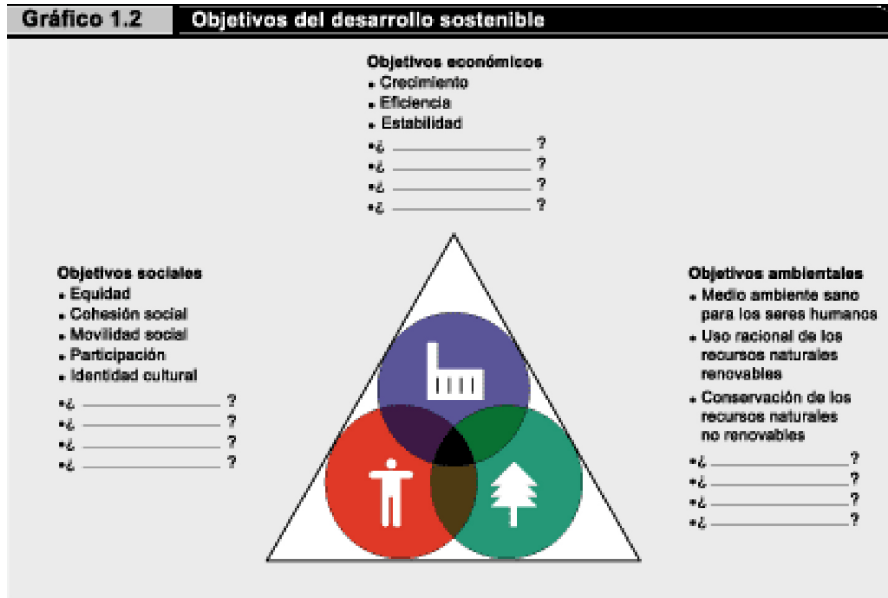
Gráfico 1.2 Objetivos del desarrollo sostenible

Objetivos económicos
• Crecimiento
• Eficiencia
• Estabilidad
•¿ ______________ ?
•¿ ______________ ?
•¿ ______________ ?
•¿ ______________ ?

Objetivos sociales
• Equidad
• Cohesión social
• Movilidad social
• Participación
• Identidad cultural
•¿ ______________ ?
•¿ ______________ ?
•¿ ______________ ?
•¿ ______________ ?

Objetivos ambientales
• Medio ambiente sano para los seres humanos
• Uso racional de los recursos naturales renovables
• Conservación de los recursos naturales no renovables
•¿ ______________ ?
•¿ ______________ ?
•¿ ______________ ?
•¿ ______________ ?